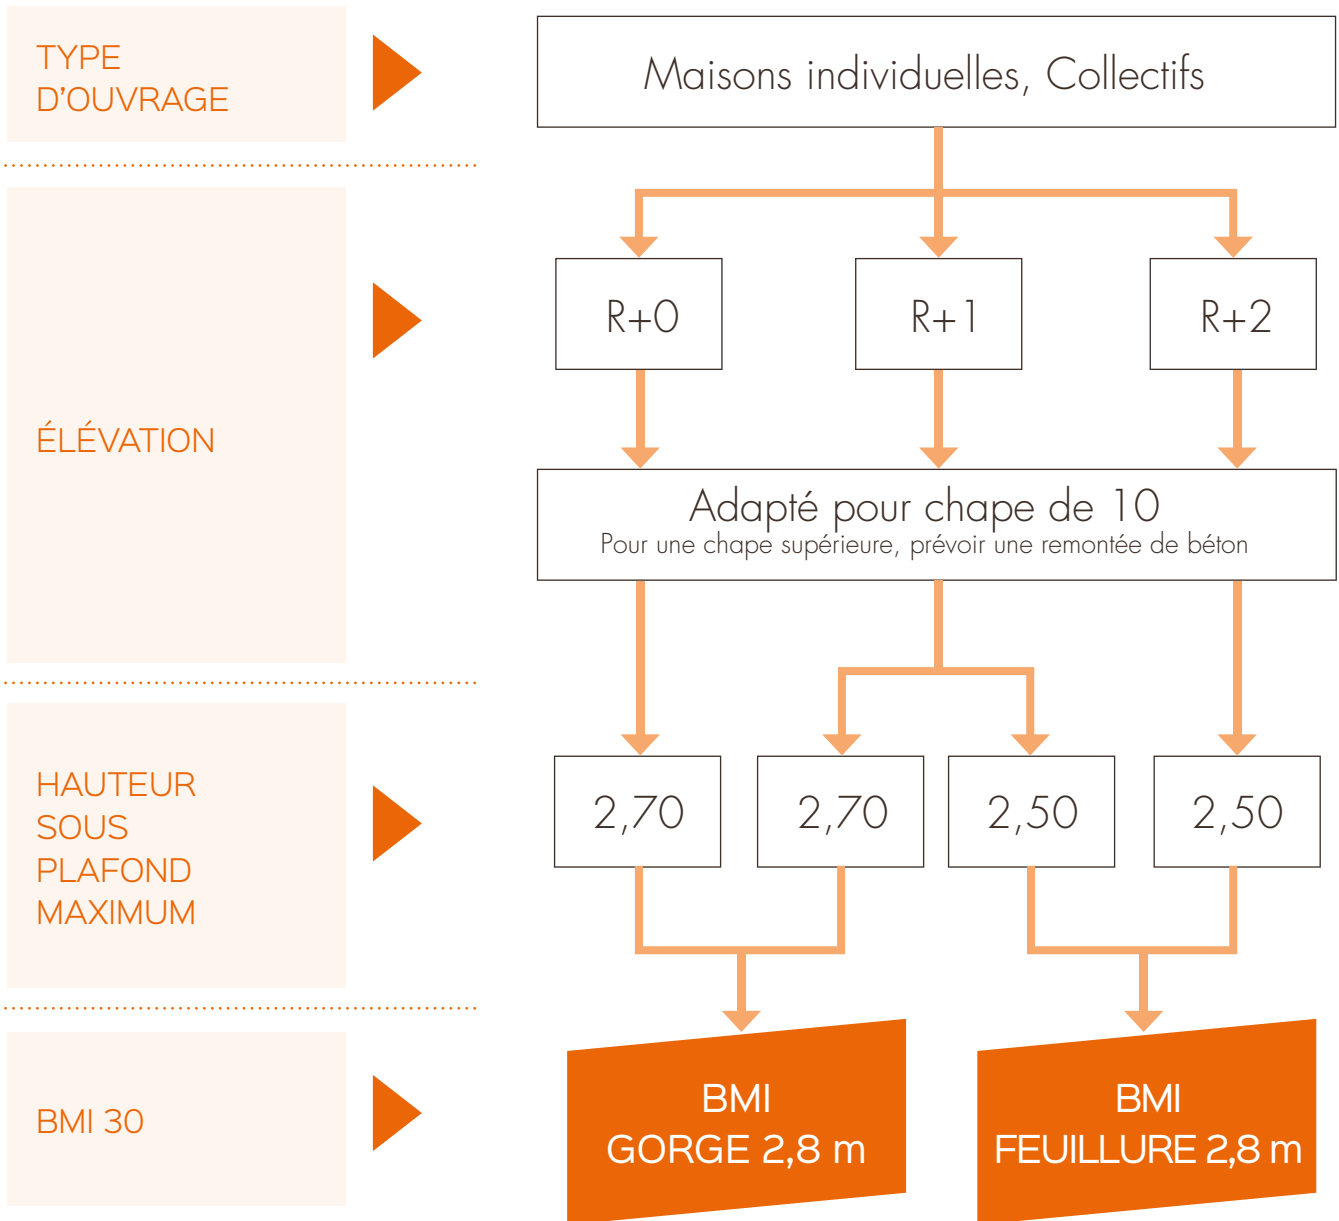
TYPE D'OUVRAGE

Maisons individuelles, Collectifs

ÉLÉVATION

R+0

R+1

R+2

Adapté pour chape de 10
Pour une chape supérieure, prévoir une remontée de béton

HAUTEUR SOUS PLAFOND MAXIMUM

2,70

2,70

2,50

2,50

BMI 30

BMI GORGE 2,8 m

BMI FEUILLURE 2,8 m